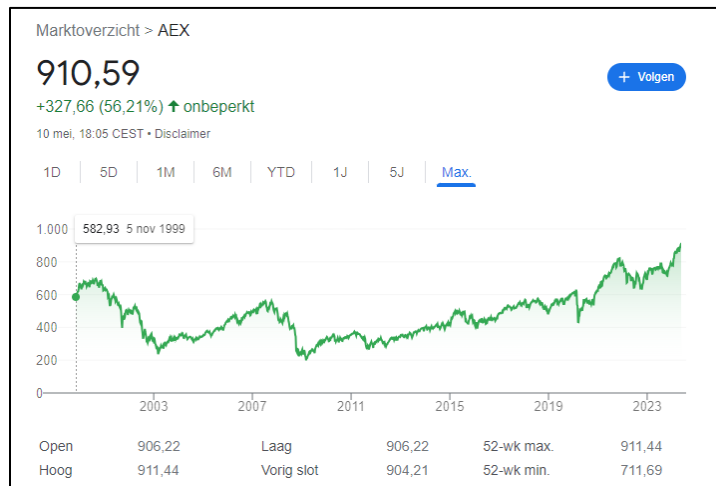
Marktoverzicht > AEX

910,59

+327,66 (56,21%) ↑ onbeperkt

10 mei, 18:05 CEST • Disclaimer

+ Volgen

1D 5D 1M 6M YTD 1J 5J Max.

582,93 5 nov 1999

1.000
800
600
400
200
0

2003 2007 2011 2015 2019 2023

| Open | 906,22 | Laag | 906,22 | 52-wk max. | 911,44 |
|---|---|---|---|---|---|
| Hoog | 911,44 | Vorig slot | 904,21 | 52-wk min. | 711,69 |